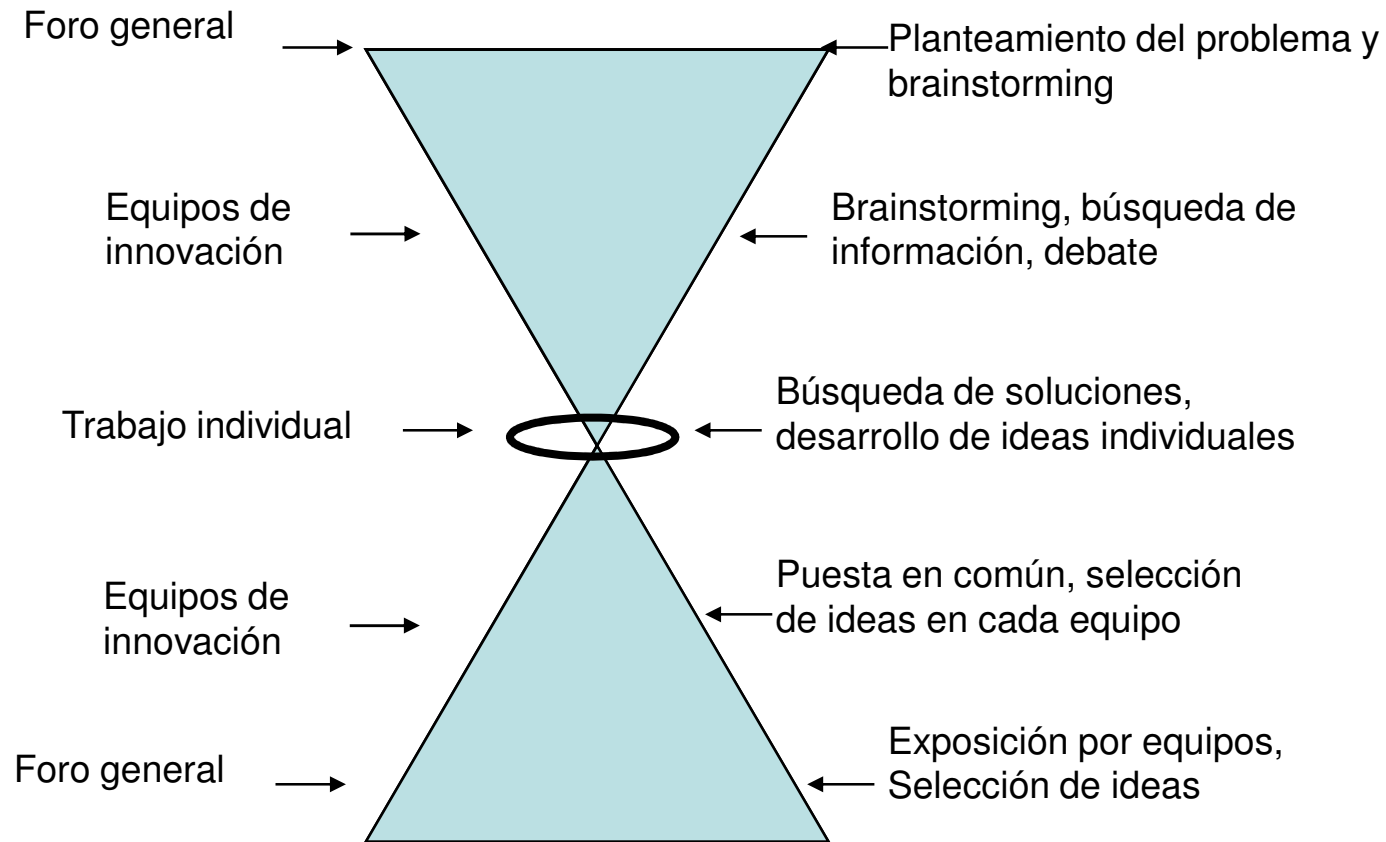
Foro general

Planteamiento del problema y brainstorming

Equipos de innovación

Brainstorming, búsqueda de información, debate

Trabajo individual

Búsqueda de soluciones, desarrollo de ideas individuales

Equipos de innovación

Puesta en común, selección de ideas en cada equipo

Foro general

Exposición por equipos, Selección de ideas